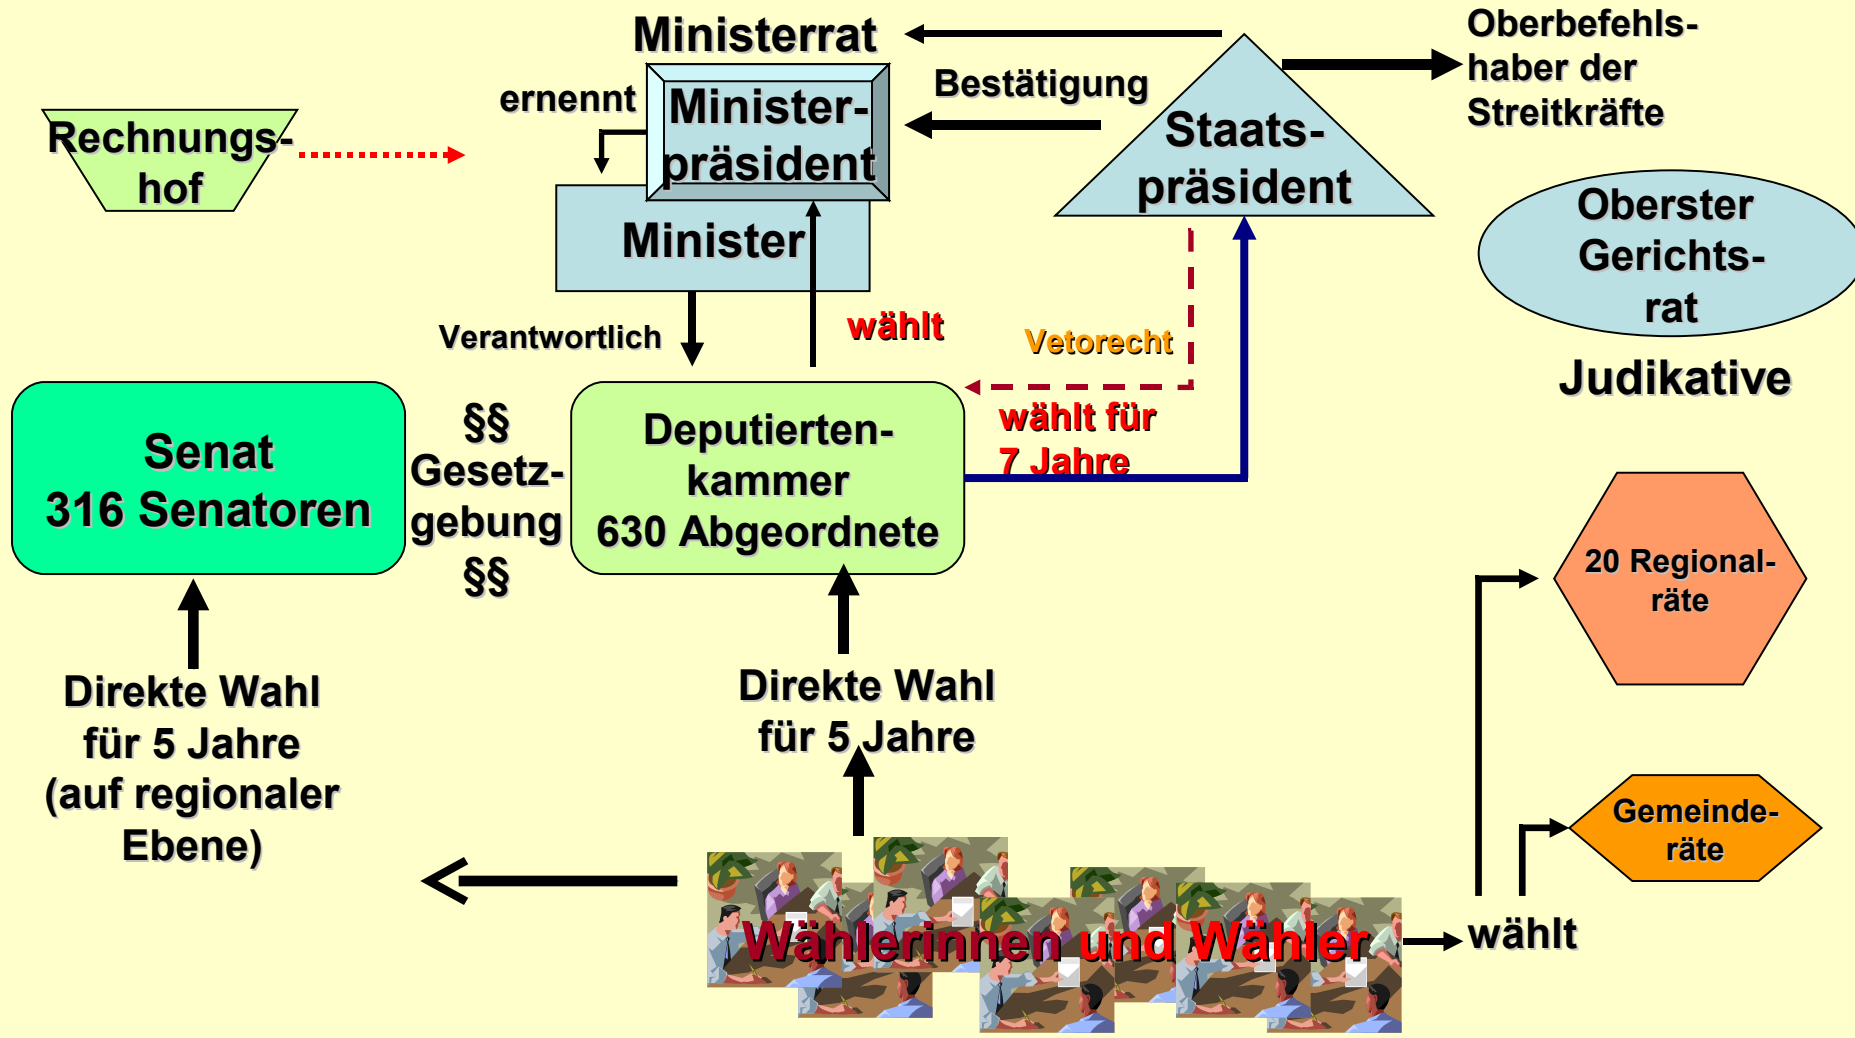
Ministerrat

ernennt

Minister-präsident

Bestätigung

Oberbefehls-haber der Streitkräfte

Rechnungs-hof

Staats-präsident

Minister

Oberster Gerichts-rat

Judikative

Verantwortlich

wählt

Vetorecht

Senat
316 Senatoren

§§
Gesetz-gebung
§§

Deputierten-kammer
630 Abgeordnete

wählt für 7 Jahre

20 Regional-räte

Direkte Wahl für 5 Jahre (auf regionaler Ebene)

Direkte Wahl für 5 Jahre

Gemeinde-räte

Wählerinnen und Wähler

wählt